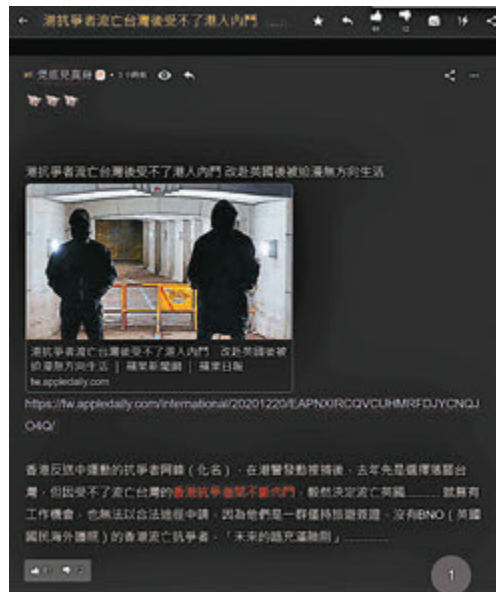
← 港抗爭者流亡台灣後受不了港人內鬥

受底兒真身 • 1 小時前

港抗爭者流亡台灣後受不了港人內鬥 改赴英國後被迫漫無方向生活

港抗爭者流亡台灣後受不了港人內鬥　改赴英國後被迫漫無方向生活 ｜ 蘋果新聞網 ｜ 蘋果日報

tw.appledaily.com

https://tw.appledaily.com/international/20201220/EAPNXIRCQVCUHMRFDJYCNQJO4Q/

香港反送中運動的抗爭者阿峰（化名），在港警發動搜捕後，去年先是選擇落腳台灣，但因受不了流亡台灣的香港抗爭者間不斷內鬥，毅然決定流亡英國……就算有工作機會，也無法以合法途徑申請，因為他們是一群僅持旅遊簽證，沒有BNO（英國國民海外護照）的香港流亡抗爭者，「未來的路充滿陰霾」……

1